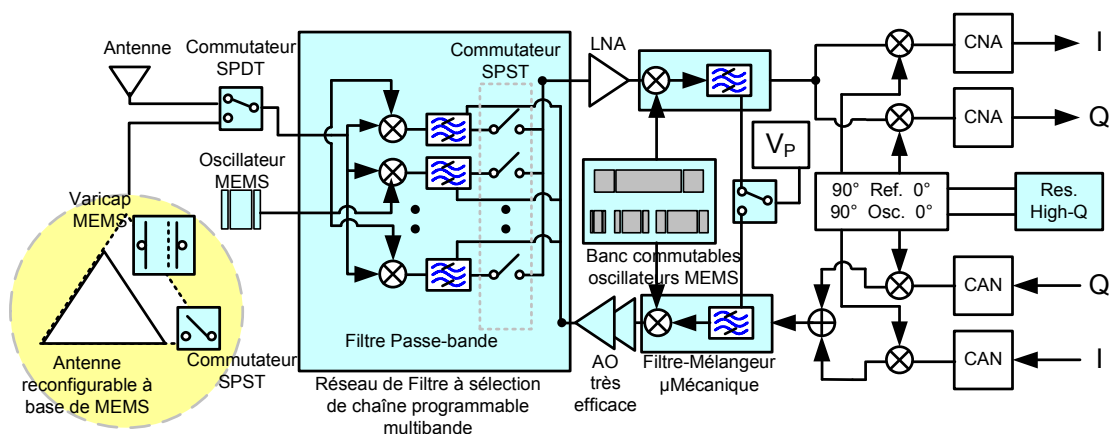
Antenne

Commutateur SPDT

Oscillateur MEMS

Varicap MEMS

Antenne reconfigurable à base de MEMS

Commutateur SPST

Commutateur SPST

Filtre Passe-bande

Réseau de Filtre à sélection de chaîne programmable multibande

LNA

$V_P$

Banc commutables oscillateurs MEMS

AO très efficace

Filtre-Mélangeur µMécanique

CNA

I

CNA

Q

90° Ref. 0°
90° Osc. 0°

Res. High-Q

CAN

Q

CAN

I